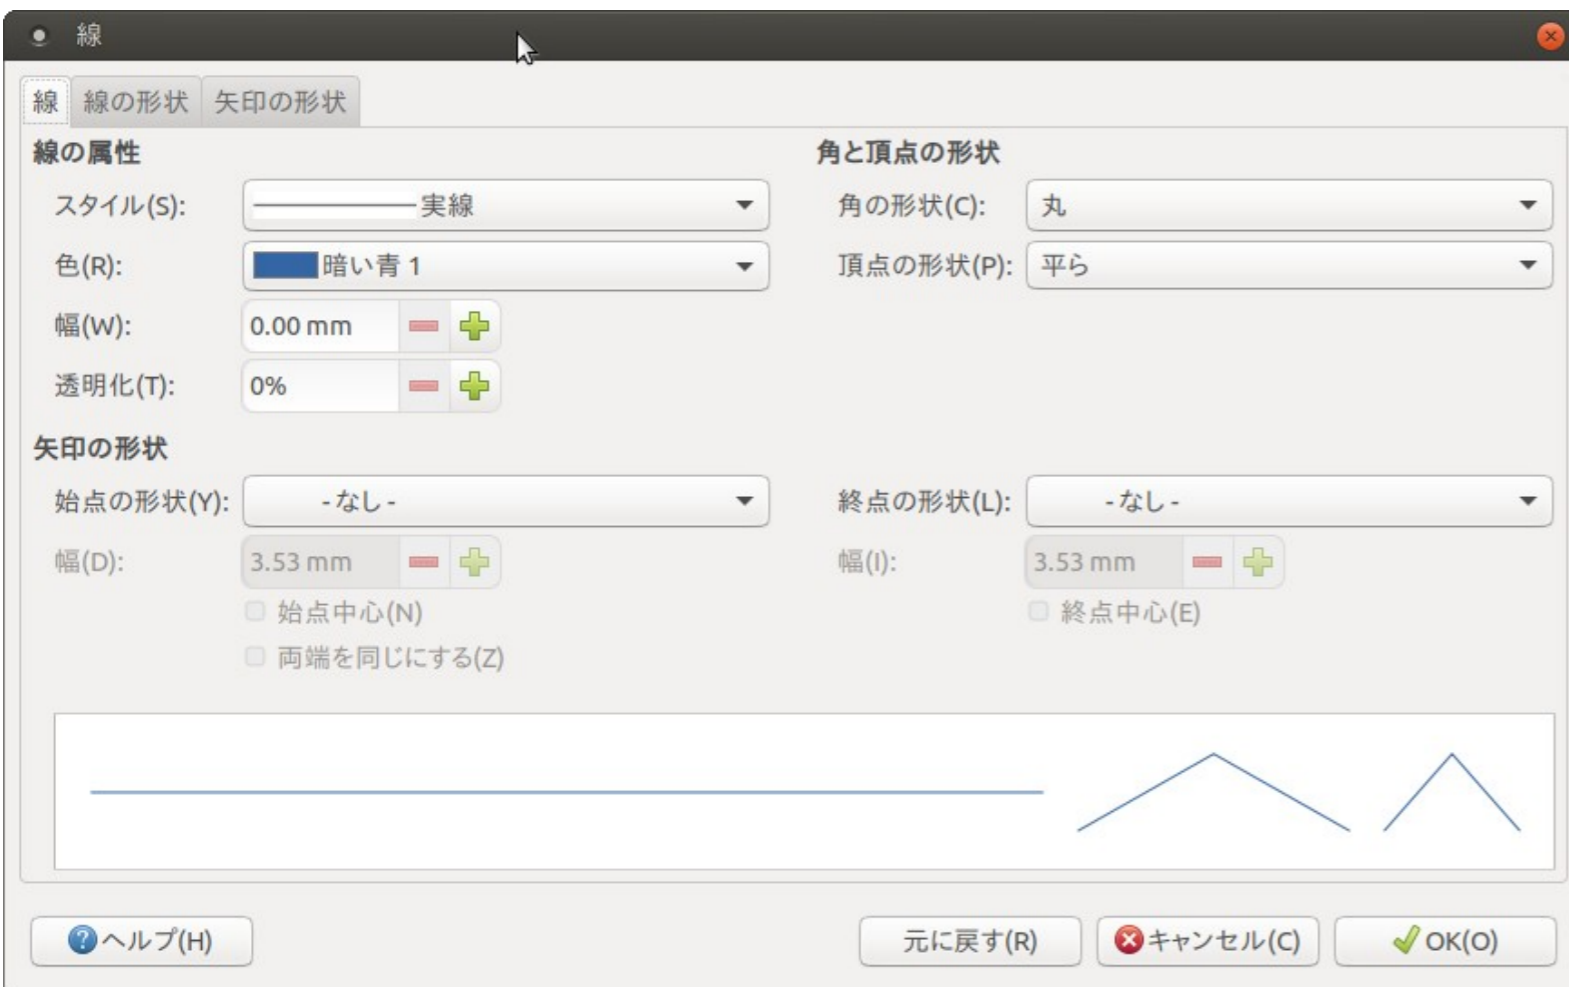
線

線 線の形状 矢印の形状

線の属性

スタイル(S): 実線

色(R): 暗い青 1

幅(W): 0.00 mm

透明化(T): 0%

角と頂点の形状

角の形状(C): 丸

頂点の形状(P): 平ら

矢印の形状

始点の形状(Y): - なし -

幅(D): 3.53 mm

始点中心(N)

両端を同じにする(Z)

終点の形状(L): - なし -

幅(I): 3.53 mm

終点中心(E)

ヘルプ(H)

元に戻す(R)

キャンセル(C)

OK(O)